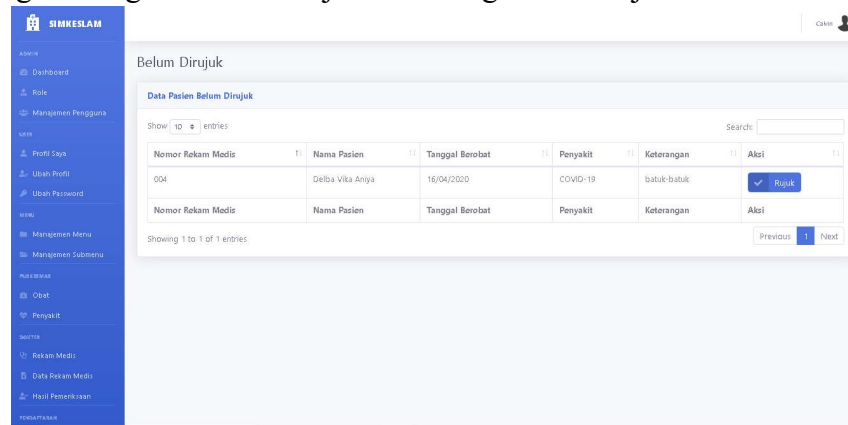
SIMKESLAM

ADMIN
Dashboard
Role
Manajemen Pengguna
USER
Profil Saya
Ubah Profil
Ubah Password
MENU
Manajemen Menu
Manajemen Submenu
PUSKESMAS
Obat
Penyakit
DOKTER
Rekam Medis
Data Rekam Medis
Hasil Pemeriksaan
PENDAFTARAN

Calvin

Belum Dirujuk

Data Pasien Belum Dirujuk

Show 10 entries

Search:

| Nomor Rekam Medis | Nama Pasien | Tanggal Berobat | Penyakit | Keterangan | Aksi |
|---|---|---|---|---|---|
| 004 | Delba Vika Aniya | 16/04/2020 | COVID-19 | batuk-batuk | Rujuk |
| Nomor Rekam Medis | Nama Pasien | Tanggal Berobat | Penyakit | Keterangan | Aksi |

Showing 1 to 1 of 1 entries

Previous 1 Next